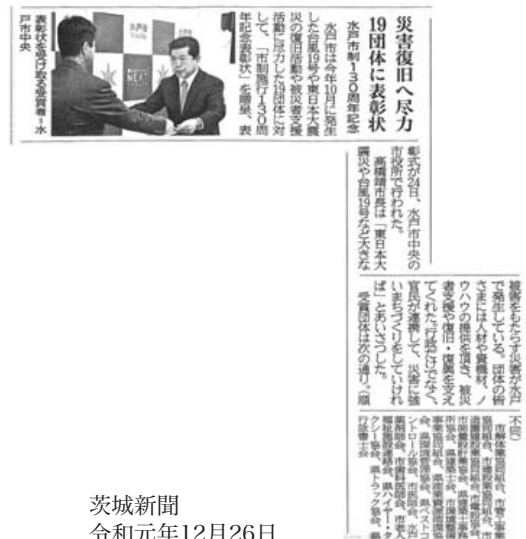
災害復旧へ尽力
19団体に表彰状
水戸市制130周年記念

水戸市は今年10月に発生した台風19号や東日本大震災の復旧活動や被災者支援活動に尽力した19団体に対して、「市制施行130周年記念表彰状」を贈呈。表

表彰状を受け取る受賞者＝水戸市中央

彰式が25日、水戸市中央の市役所で行われた。
高橋靖市長は「東日本大震災や台風19号など大きな

被害をもたらす災害が水戸で発生している。団体の皆さまには人材や資機材、ノウハウの提供を頂き、被災者支援や復旧・復興を支えてくれた。行政だけでなく、官民が連携して、災害に強いまちづくりをしていければ」とあいさつした。
受賞団体は次の通り。（順

不同）
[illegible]

茨城新聞
令和元年12月26日